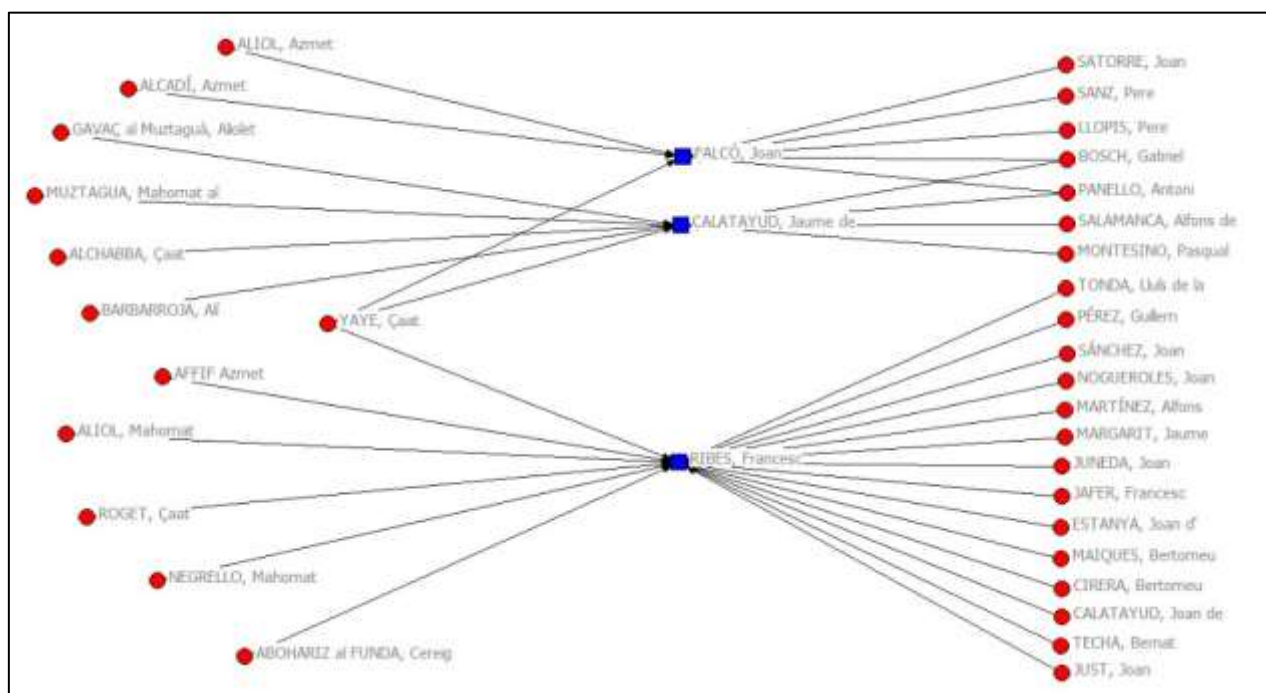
ALIOL, Azmet

ALCADÍ, Azmet

GAVAÇ al Muztaguà, Akolet

MUZTAGUA, Mahomat al

ALCHABBA, Çaat

BARBARROJA, Alí

YAYE, Çaat

AFFIF Azmet

ALIOL, Mahomat

ROGET, Çaat

NEGRELLO, Mahomat

ABOHARIZ al FUNDA, Cereig

FALCÓ, Joan

CALATAYUD, Jaume de

RIBES, Francesc

SATORRE, Joan

SANZ, Pere

LLOPIS, Pere

BOSCH, Gabriel

PANELLO, Antoni

SALAMANCA, Alfons de

MONTESINO, Pasqual

TONDA, Lluís de la

PÉREZ, Guillem

SÁNCHEZ, Joan

NOGUEROLES, Joan

MARTÍNEZ, Alfons

MARGARIT, Jaume

JUNEDA, Joan

JAFER, Francesc

ESTANYA, Joan d'

MAIQUES, Bertomeu

CIRERA, Bertomeu

CALATAYUD, Joan de

TECHA, Bernat

JUST, Joan